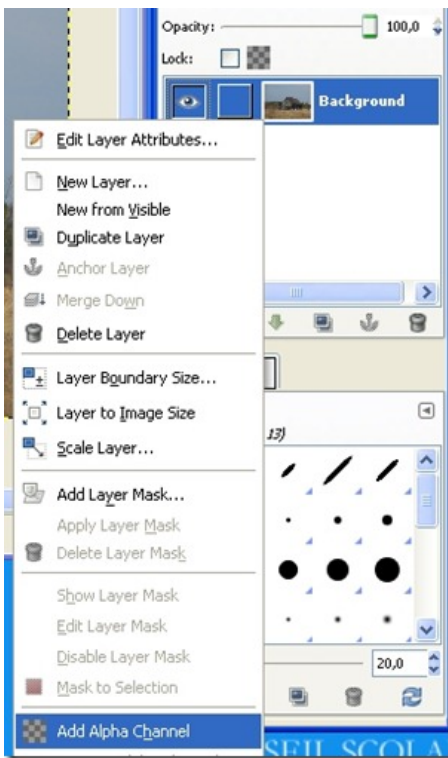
Opacity: 100,0

Lock:

Background

Edit Layer Attributes...

New Layer...

New from Visible

Duplicate Layer

Anchor Layer

Merge Down

Delete Layer

Layer Boundary Size...

Layer to Image Size

Scale Layer...

Add Layer Mask...

Apply Layer Mask

Delete Layer Mask

Show Layer Mask

Edit Layer Mask

Disable Layer Mask

Mask to Selection

Add Alpha Channel

13)

20,0

SEIL SCOLA